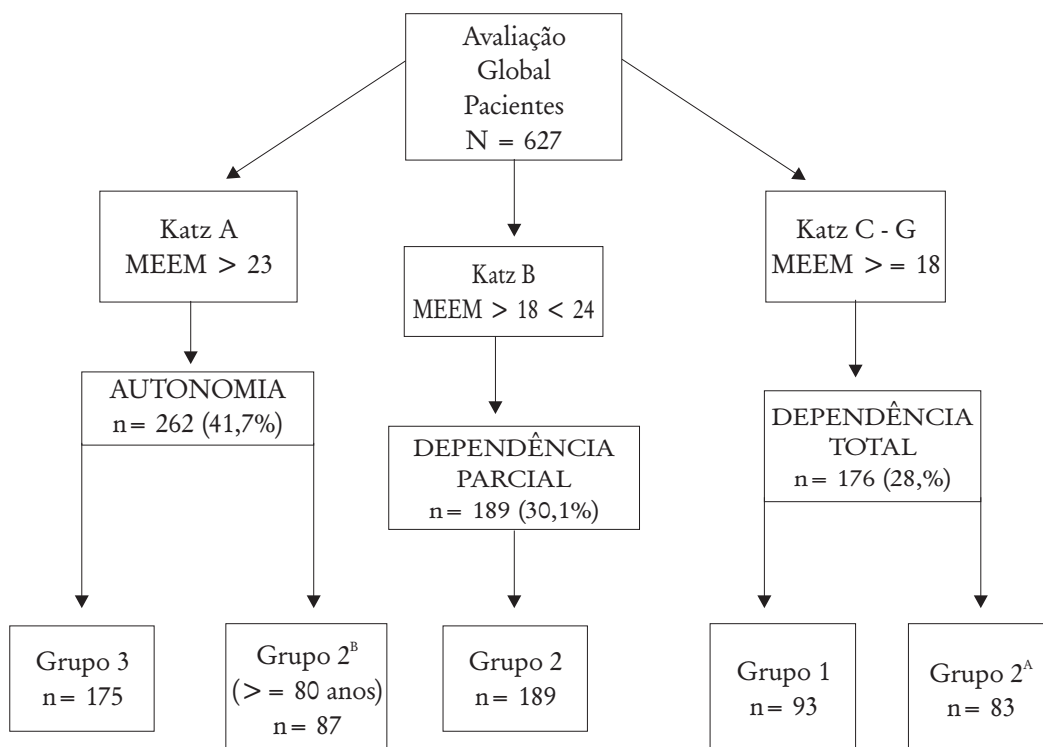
Avaliação
Global
Pacientes
N = 627

Katz A
MEEM > 23

Katz B
MEEM > 18 < 24

Katz C - G
MEEM >= 18

AUTONOMIA
n= 262 (41,7%)

DEPENDÊNCIA
PARCIAL
n= 189 (30,1%)

DEPENDÊNCIA
TOTAL
n= 176 (28,%)

Grupo 3
n= 175

Grupo $2^B$
(>= 80 anos)
n= 87

Grupo 2
n= 189

Grupo 1
n= 93

Grupo $2^A$
n= 83